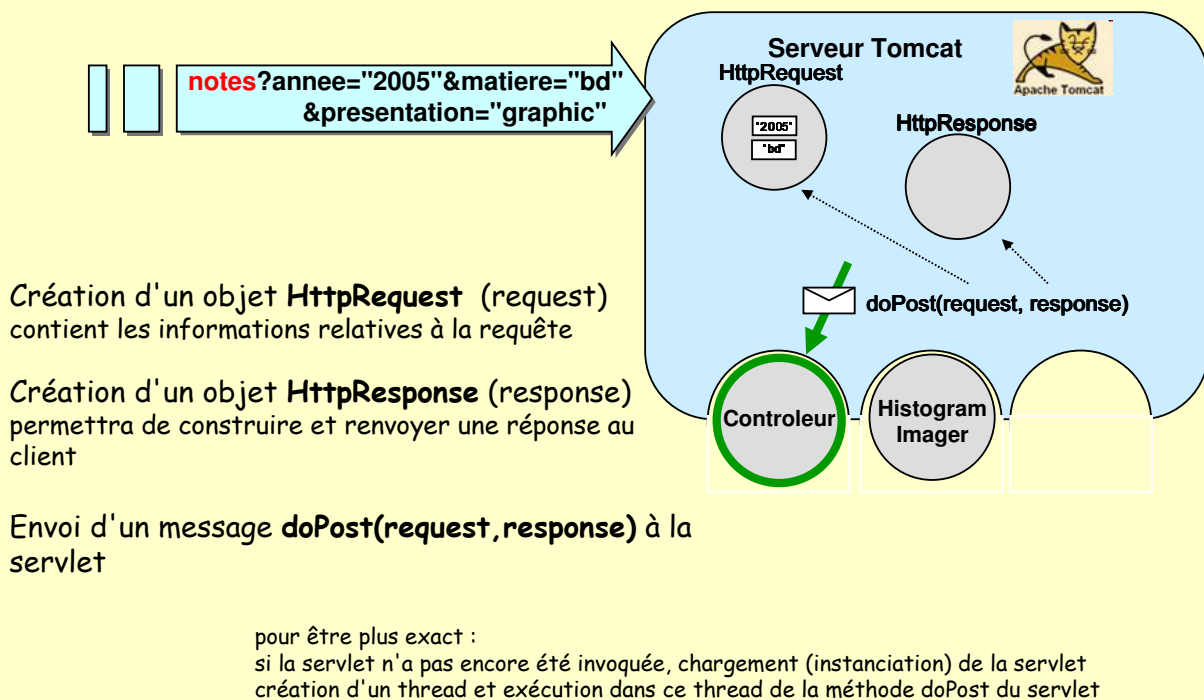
notes?annee="2005"&matiere="bd" &presentation="graphic"

Serveur Tomcat

Apache Tomcat

HttpRequest

"2005"

"bd"

HttpResponse

doPost(request, response)

Controleur

Histogram Imager

Création d'un objet **HttpRequest** (request)
contient les informations relatives à la requête

Création d'un objet **HttpResponse** (response)
permettra de construire et renvoyer une réponse au client

Envoi d'un message **doPost(request,response)** à la servlet

pour être plus exact :
si la servlet n'a pas encore été invoquée, chargement (instanciation) de la servlet
création d'un thread et exécution dans ce thread de la méthode doPost du servlet